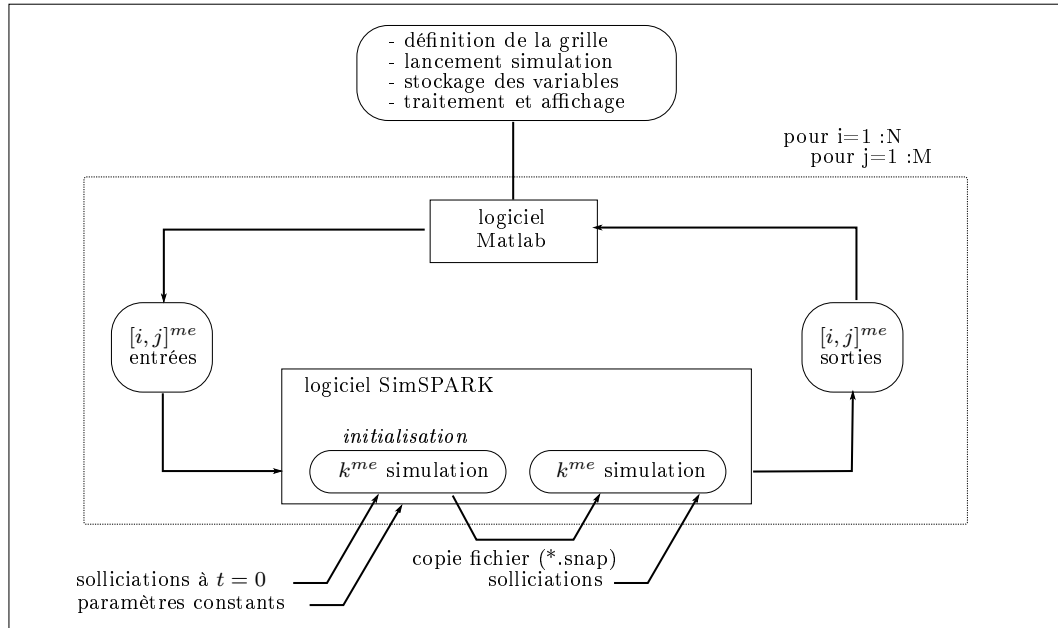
- définition de la grille
- lancement simulation
- stockage des variables
- traitement et affichage

pour i=1 :N
pour j=1 :M

logiciel
Matlab

$[i,j]^{me}$
entrées

$[i,j]^{me}$
sorties

logiciel SimSPARK

*initialisation*

$k^{me}$ simulation

$k^{me}$ simulation

copie fichier (*.snap)
solliciations

solliciations à $t = 0$
paramètres constants